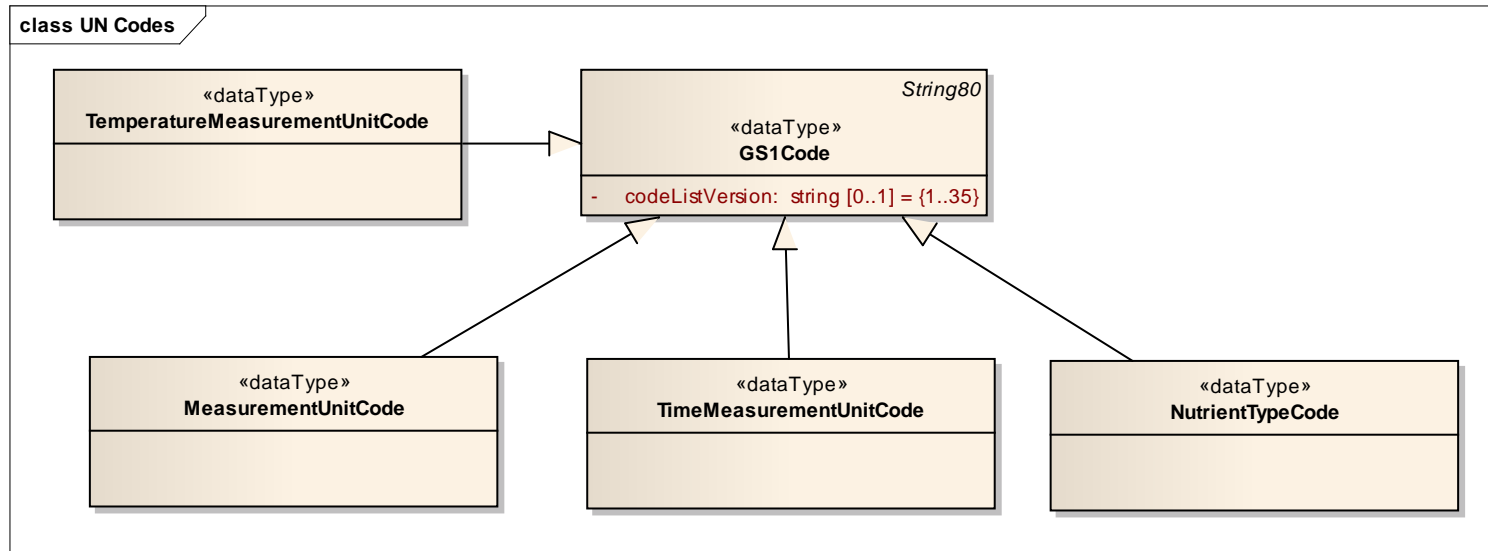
class UN Codes

«dataType»
TemperatureMeasurementUnitCode

String80
«dataType»
GS1Code

- codeListVersion: string [0..1] = {1..35}

«dataType»
MeasurementUnitCode

«dataType»
TimeMeasurementUnitCode

«dataType»
NutrientTypeCode